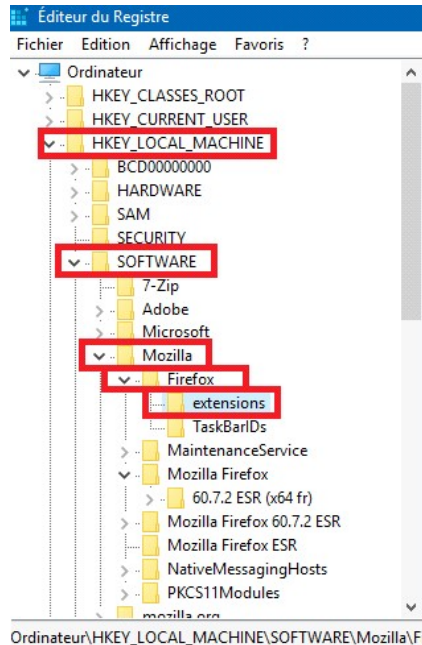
Éditeur du Registre

Fichier Edition Affichage Favoris ?

Ordinateur
HKEY_CLASSES_ROOT
HKEY_CURRENT_USER
HKEY_LOCAL_MACHINE
BCD00000000
HARDWARE
SAM
SECURITY
SOFTWARE
7-Zip
Adobe
Microsoft
Mozilla
Firefox
extensions
TaskBarIDs
MaintenanceService
Mozilla Firefox
60.7.2 ESR (x64 fr)
Mozilla Firefox 60.7.2 ESR
Mozilla Firefox ESR
NativeMessagingHosts
PKCS11Modules
mozilla.org

Ordinateur\HKEY_LOCAL_MACHINE\SOFTWARE\Mozilla\F